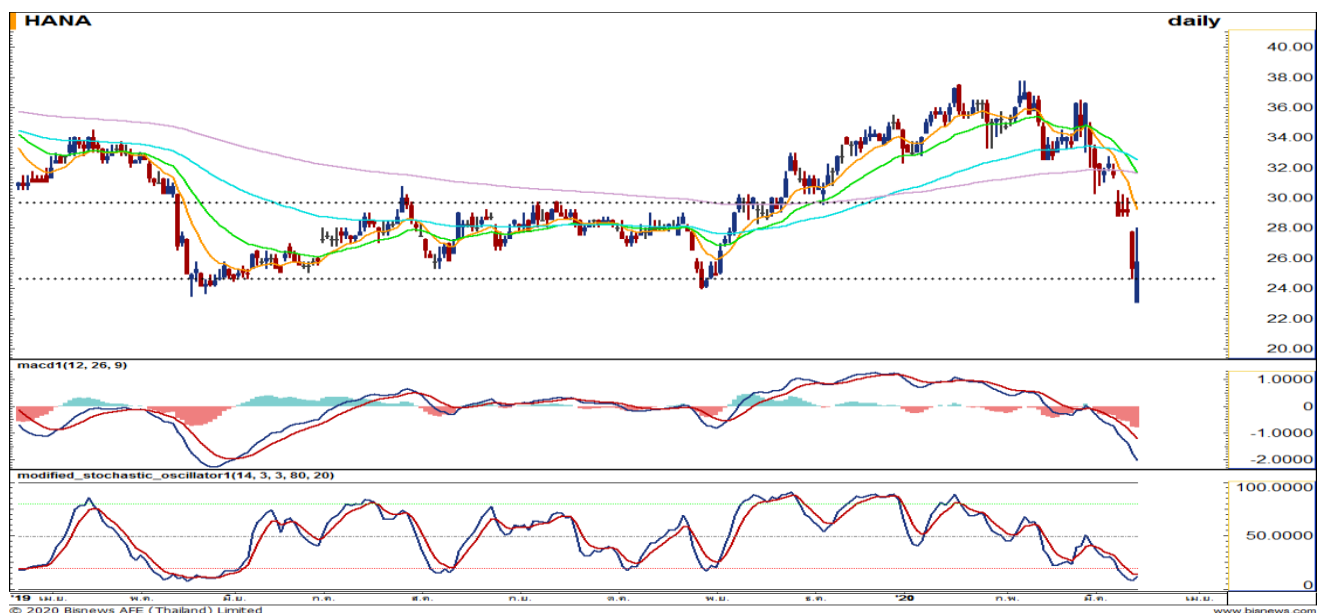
HANA

daily

40.00
38.00
36.00
34.00
32.00
30.00
28.00
26.00
24.00
22.00
20.00

macd1(12, 26, 9)

1.0000
0
-1.0000
-2.0000

modified_stochastic_oscillator1(14, 3, 3, 80, 20)

100.0000
50.0000
0

'19 เม.ย. พ.ค. มิ.ย. ก.ค. ส.ค. ก.ย. ต.ค. พ.ย. ธ.ค. '20 ก.พ. มี.ค. เม.ย.

© 2020 Bisnews AFE (Thailand) Limited

www.bisnews.com